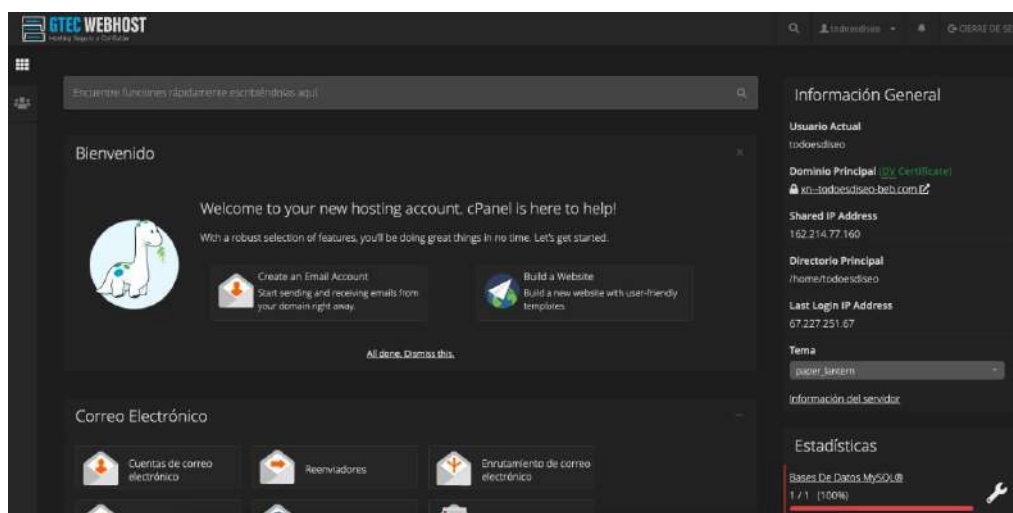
GTEC WEBHOST
Hosting Seguro y Confiable

todoesdiseo
CERRAR DE SE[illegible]

Encuentre funciones rápidamente escribiéndolas aquí

Bienvenido

Welcome to your new hosting account. cPanel is here to help!

With a robust selection of features, you'll be doing great things in no time. Let's get started.

Create an Email Account
Start sending and receiving emails from your domain right away.

Build a Website
Build a new website with user-friendly templates.

All done. Dismiss this.

Correo Electrónico

Cuentas de correo electrónico

Reenviadores

Enrutamiento de correo electrónico

Información General

Usuario Actual
todoesdiseo

Dominio Principal (DV Certificate)
xn--todoesdiseo-beb.com

Shared IP Address
162.214.77.160

Directorio Principal
/home/todoesdiseo

Last Login IP Address
67.227.251.67

Tema
paper_lantern

Información del servidor

Estadísticas

Bases De Datos MySQL®
1 / 1 (100%)